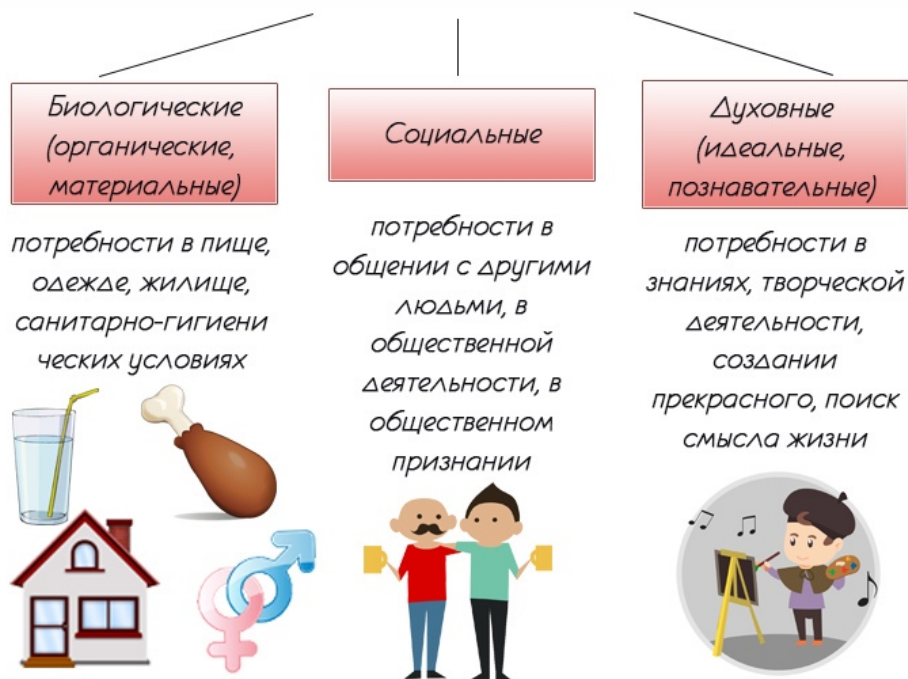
Биологические (органические, материальные)

потребности в пище, одежде, жилище, санитарно-гигиени ческих условиях

Социальные

потребности в общении с другими людьми, в общественной деятельности, в общественном признании

Духовные (идеальные, познавательные)

потребности в знаниях, творческой деятельности, создании прекрасного, поиск смысла жизни